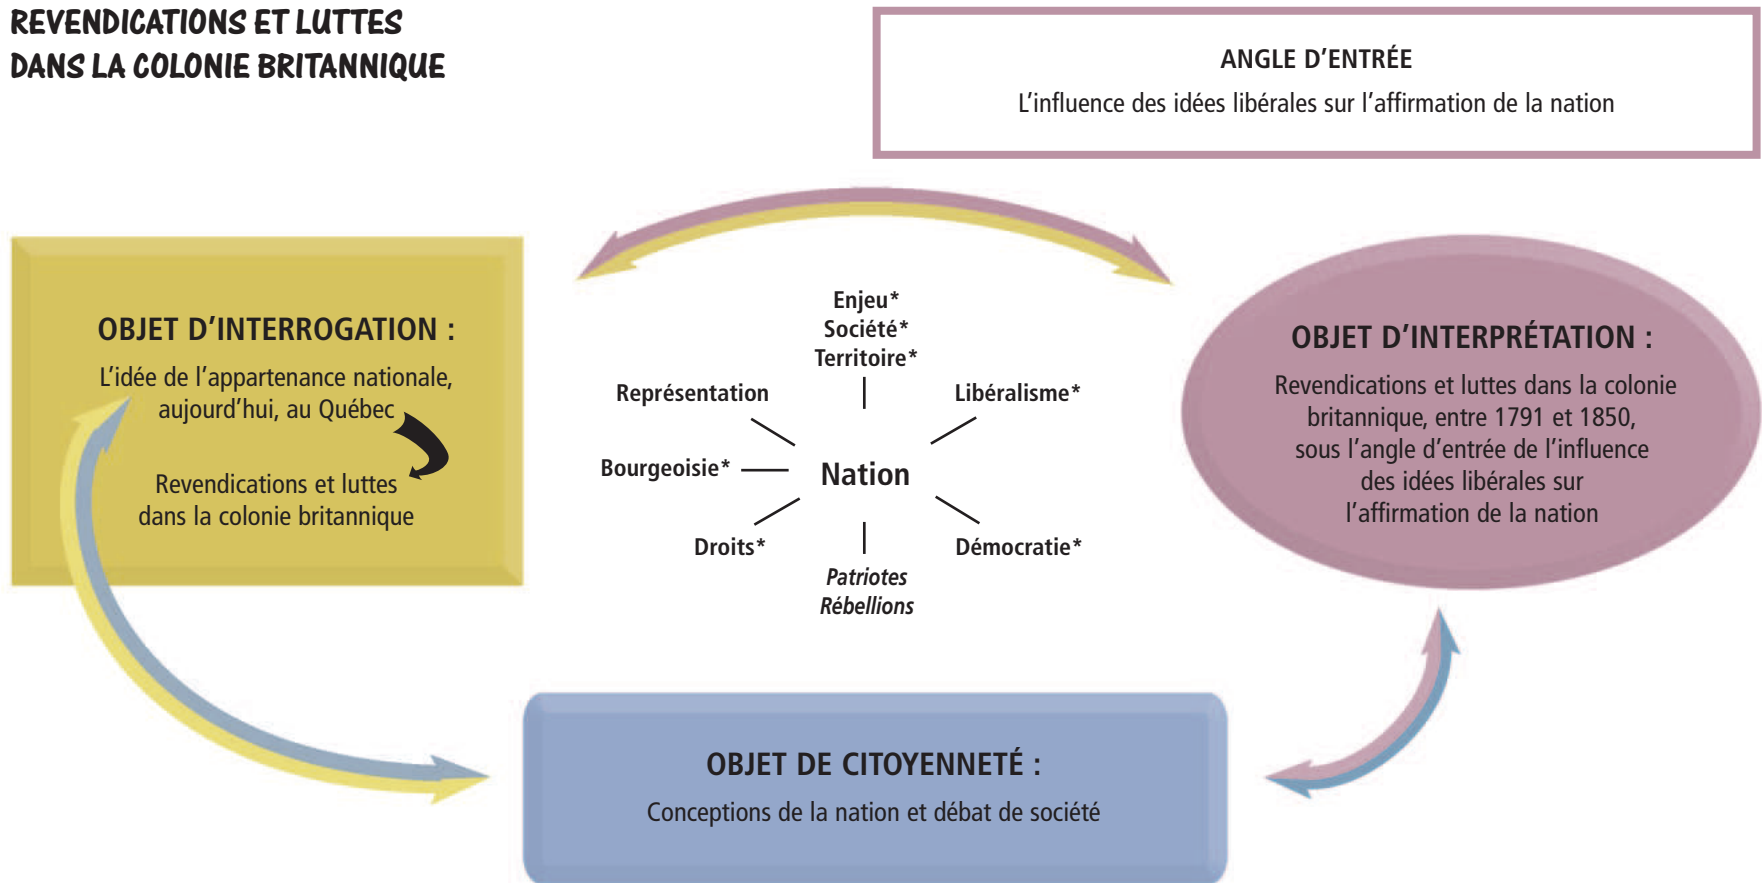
REVENDICATIONS ET LUTTES DANS LA COLONIE BRITANNIQUE

ANGLE D’ENTRÉE
L’influence des idées libérales sur l’affirmation de la nation

OBJET D’INTERROGATION :
L’idée de l’appartenance nationale, aujourd’hui, au Québec

Revendications et luttes dans la colonie britannique

Enjeu*
Société*
Territoire*

Représentation

Libéralisme*

Bourgeoisie*

Nation

Droits*

Démocratie*

Patriotes
Rébellions

OBJET D’INTERPRÉTATION :
Revendications et luttes dans la colonie britannique, entre 1791 et 1850, sous l’angle d’entrée de l’influence des idées libérales sur l’affirmation de la nation

OBJET DE CITOYENNETÉ :
Conceptions de la nation et débat de société